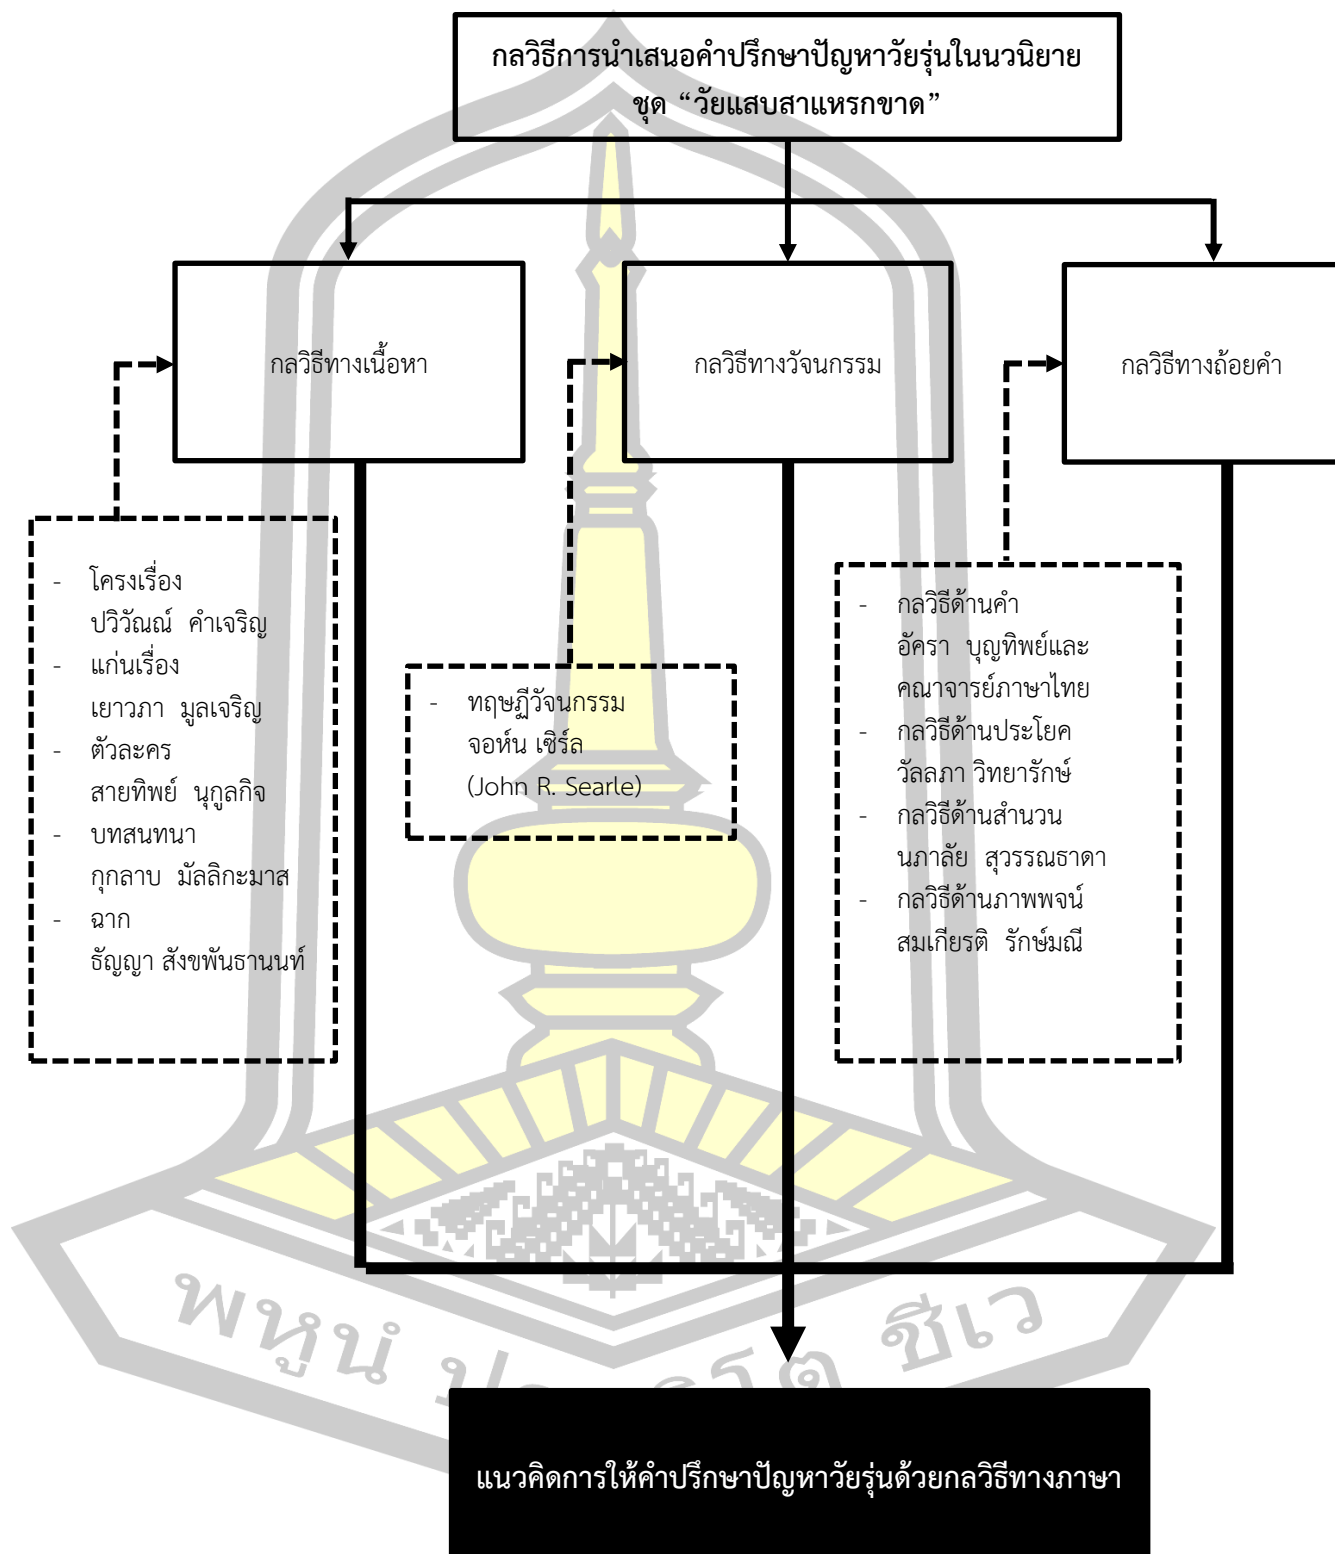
กลวิธีการนำเสนอคำปรึกษาปัญหาวัยรุ่นในนวนิยาย ชุด “วัยแสบสาแหรกขาด”

กลวิธีทางเนื้อหา

กลวิธีทางวัจนกรรม

กลวิธีทางถ้อยคำ

- โครงเรื่อง ปววัณณ์ คำเจริญ
- แก่นเรื่อง เยาวภา มูลเจริญ
- ตัวละคร สายทิพย์ นุกูลกิจ
- บทสนทนา กุกลาบ มัลลิกะมาส
- ฉาก ธัญญา สังขพันธานนท์

- ทฤษฎีวัจนกรรม จอห์น เซิร์ล (John R. Searle)

- กลวิธีด้านคำ อัครา บุญทิพย์และคณาจารย์ภาษาไทย
- กลวิธีด้านประโยค วัลลภา วิทยารักษ์
- กลวิธีด้านสำนวน นภาลัย สุวรรณธาดา
- กลวิธีด้านภาพพจน์ สมเกียรติ รักษ์มณี

แนวคิดการให้คำปรึกษาปัญหาวัยรุ่นด้วยกลวิธีทางภาษา

พหูน่ ปญฺญา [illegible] ชีเว